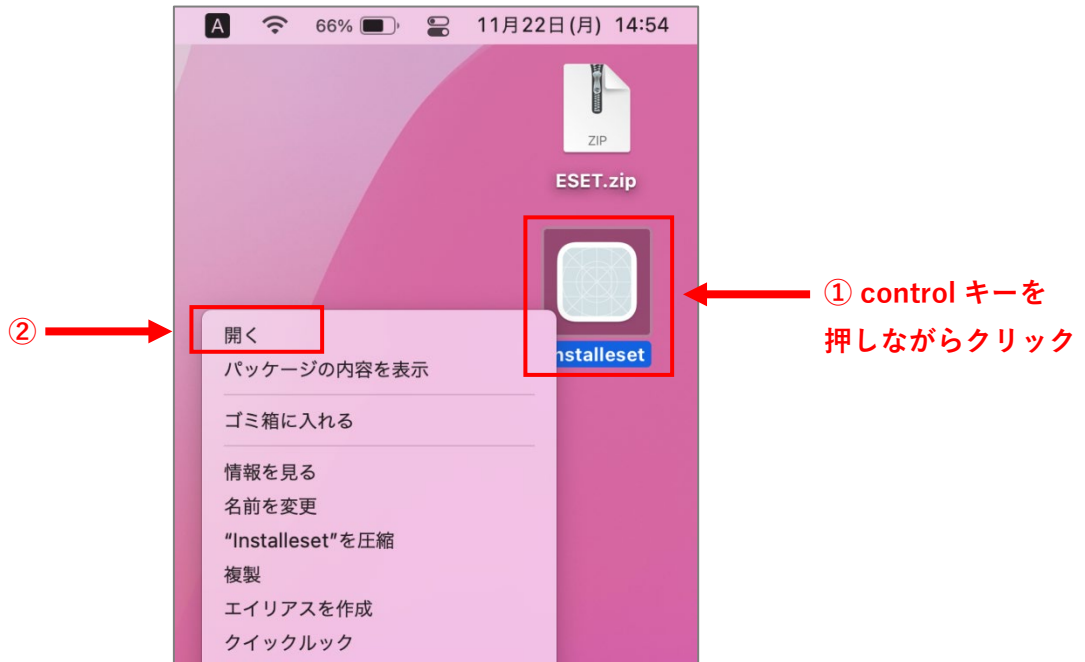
A 66% 11月22日(月) 14:54

ZIP
ESET.zip

Installeset

① control キーを押しながらクリック

②

開く
パッケージの内容を表示

ゴミ箱に入れる

情報を見る
名前を変更
"Installeset"を圧縮
複製
エイリアスを作成
クイックルック